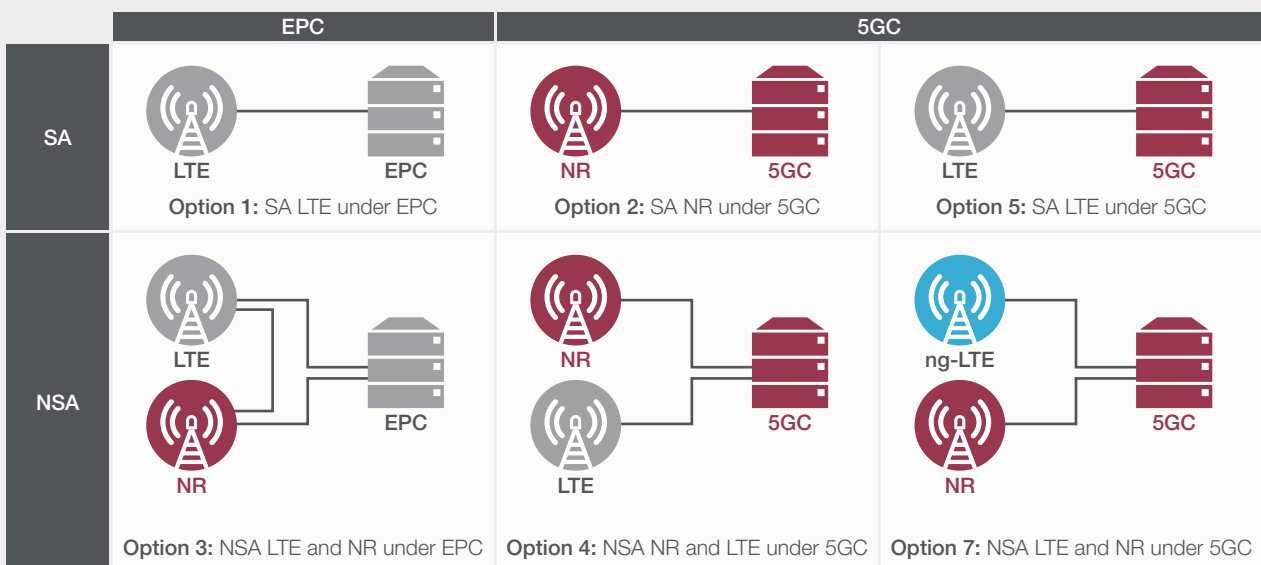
| | EPC | 5GC | |
|---|---|---|---|
| SA | LTE EPC Option 1: SA LTE under EPC | NR 5GC Option 2: SA NR under 5GC | LTE 5GC Option 5: SA LTE under 5GC |
| NSA | LTE NR EPC Option 3: NSA LTE and NR under EPC | NR LTE 5GC Option 4: NSA NR and LTE under 5GC | ng-LTE NR 5GC Option 7: NSA LTE and NR under 5GC |